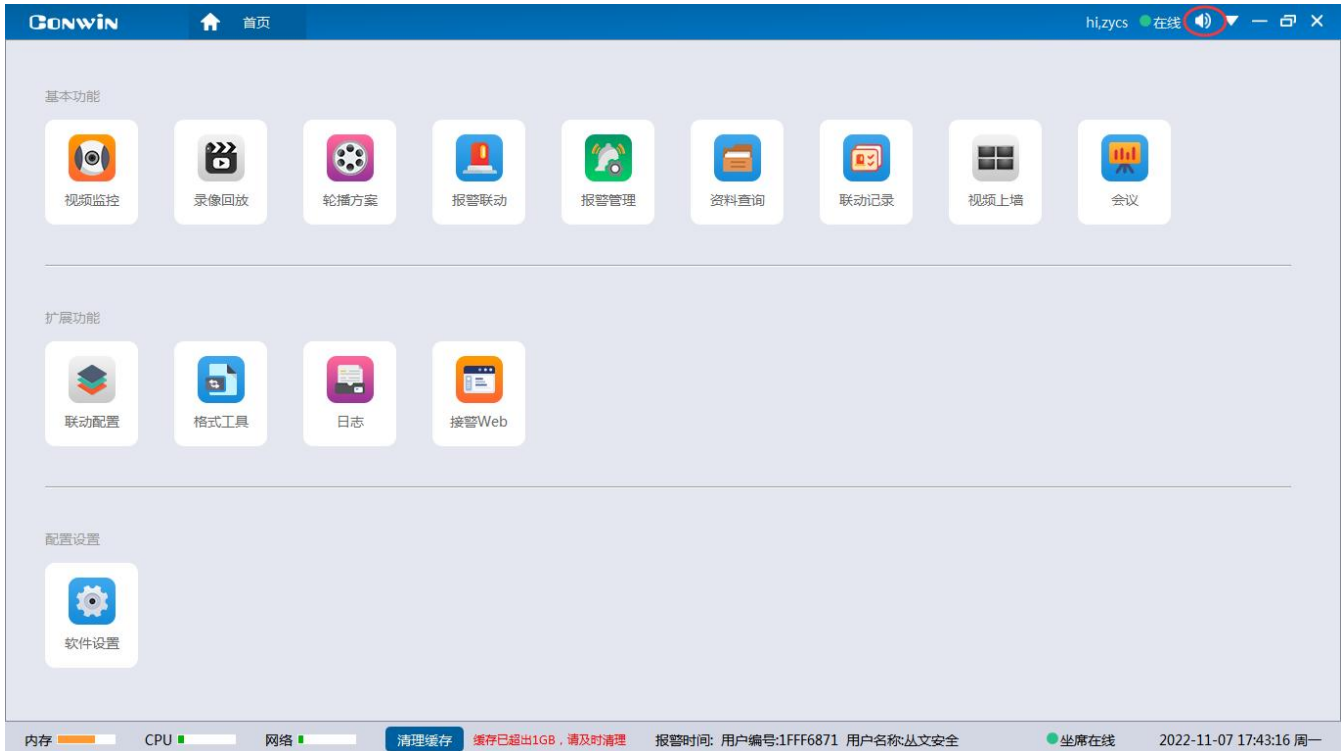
CONWIN 首页 hi,zycs 在线

基本功能

视频监控 录像回放 轮播方案 报警联动 报警管理 资料查询 联动记录 视频上墙 会议

扩展功能

联动配置 格式工具 日志 接警Web

配置设置

软件设置

内存 CPU 网络 清理缓存 缓存已超出1GB，请及时清理 报警时间: 用户编号:1FFF6871 用户名称:丛文安全 坐席在线 2022-11-07 17:43:16 周一